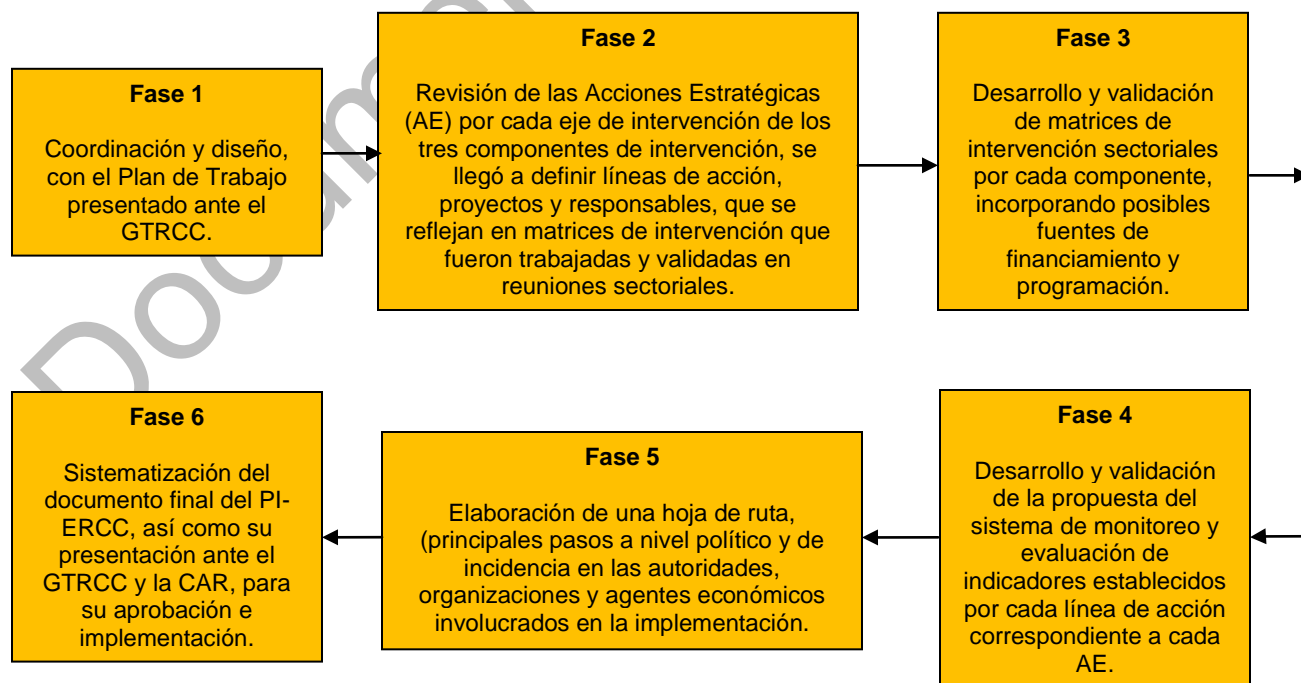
Fase 1

Coordinación y diseño, con el Plan de Trabajo presentado ante el GTRCC.

Fase 2

Revisión de las Acciones Estratégicas (AE) por cada eje de intervención de los tres componentes de intervención, se llegó a definir líneas de acción, proyectos y responsables, que se reflejan en matrices de intervención que fueron trabajadas y validadas en reuniones sectoriales.

Fase 3

Desarrollo y validación de matrices de intervención sectoriales por cada componente, incorporando posibles fuentes de financiamiento y programación.

Fase 4

Desarrollo y validación de la propuesta del sistema de monitoreo y evaluación de indicadores establecidos por cada línea de acción correspondiente a cada AE.

Fase 5

Elaboración de una hoja de ruta, (principales pasos a nivel político y de incidencia en las autoridades, organizaciones y agentes económicos involucrados en la implementación.

Fase 6

Sistematización del documento final del PI-ERCC, así como su presentación ante el GTRCC y la CAR, para su aprobación e implementación.